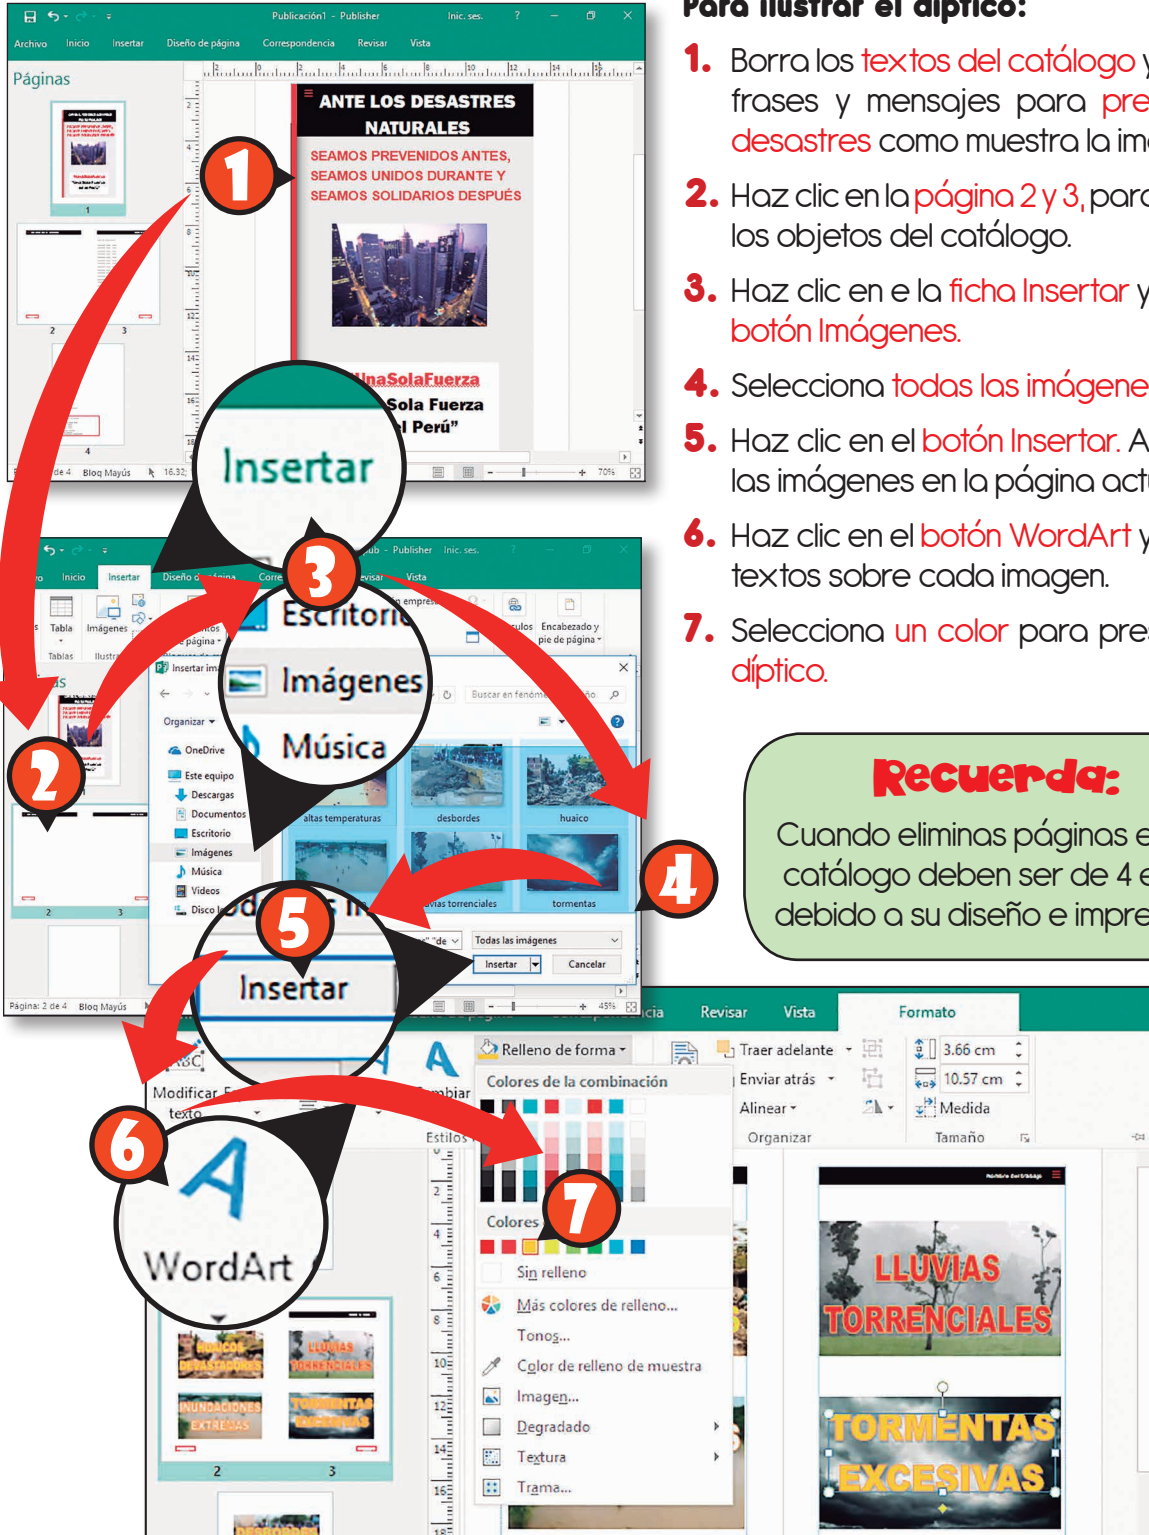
Para ilustrar el díptico:

1. Borra los textos del catálogo y frases y mensajes para pre desastres como muestra la im

2. Haz clic en la página 2 y 3, para los objetos del catálogo.

3. Haz clic en e la ficha Insertar y botón Imágenes.

4. Selecciona todas las imágene

5. Haz clic en el botón Insertar. A las imágenes en la página act

6. Haz clic en el botón WordArt y textos sobre cada imagen.

7. Selecciona un color para pre díptico.

Recuerda:
Cuando eliminas páginas e catálogo deben ser de 4 e debido a su diseño e impre

Publicación1 - Publisher Inic. ses. ?
Archivo Inicio Insertar Diseño de página Correspondencia Revisar Vista
Páginas
1 2 3 4
ANTE LOS DESASTRES NATURALES
SEAMOS PREVENIDOS ANTES, SEAMOS UNIDOS DURANTE Y SEAMOS SOLIDARIOS DESPUÉS
#UnaSolaFuerza
Sola Fuerza
el Perú"
de 4 Bloq Mayús 16.32 70%
Insertar
1
2
3
Escritorio
Imágenes
Música
Inicio Insertar Diseño de página Corre evisar Vista
Tabla Imágenes Tablas Ilustr
Encabezado y pie de página
Insertar im
Organizar
OneDrive
Este equipo
Descargas
Documentos
Escritorio
Imágenes
Música
Videos
Disco
Buscar en fenóm
altas temperaturas desbordes huaico
vías torrenciales tormentas
Todas las imágenes
Insertar Cancelar
4
5
Insertar
Página: 2 de 4 Bloq Mayús 45%
Revisar Vista Formato
Relleno de forma
Colores de la combinación
Colores
Sin relleno
Más colores de relleno...
Tonos...
Color de relleno de muestra
Imagen...
Degradado
Textura
Trama...
Traer adelante
Enviar atrás
Alinear
Organizar
3.66 cm
10.57 cm
Medida
Tamaño
Modificar texto
Cambiar
Estilos
6
WordArt
7
HUAICOS DEVASTADORES
LLUVIAS TORRENCIALES
INUNDACIONES EXTREMAS
TORMENTAS EXCESIVAS
2 3
LLUVIAS TORRENCIALES
TORMENTAS EXCESIVAS